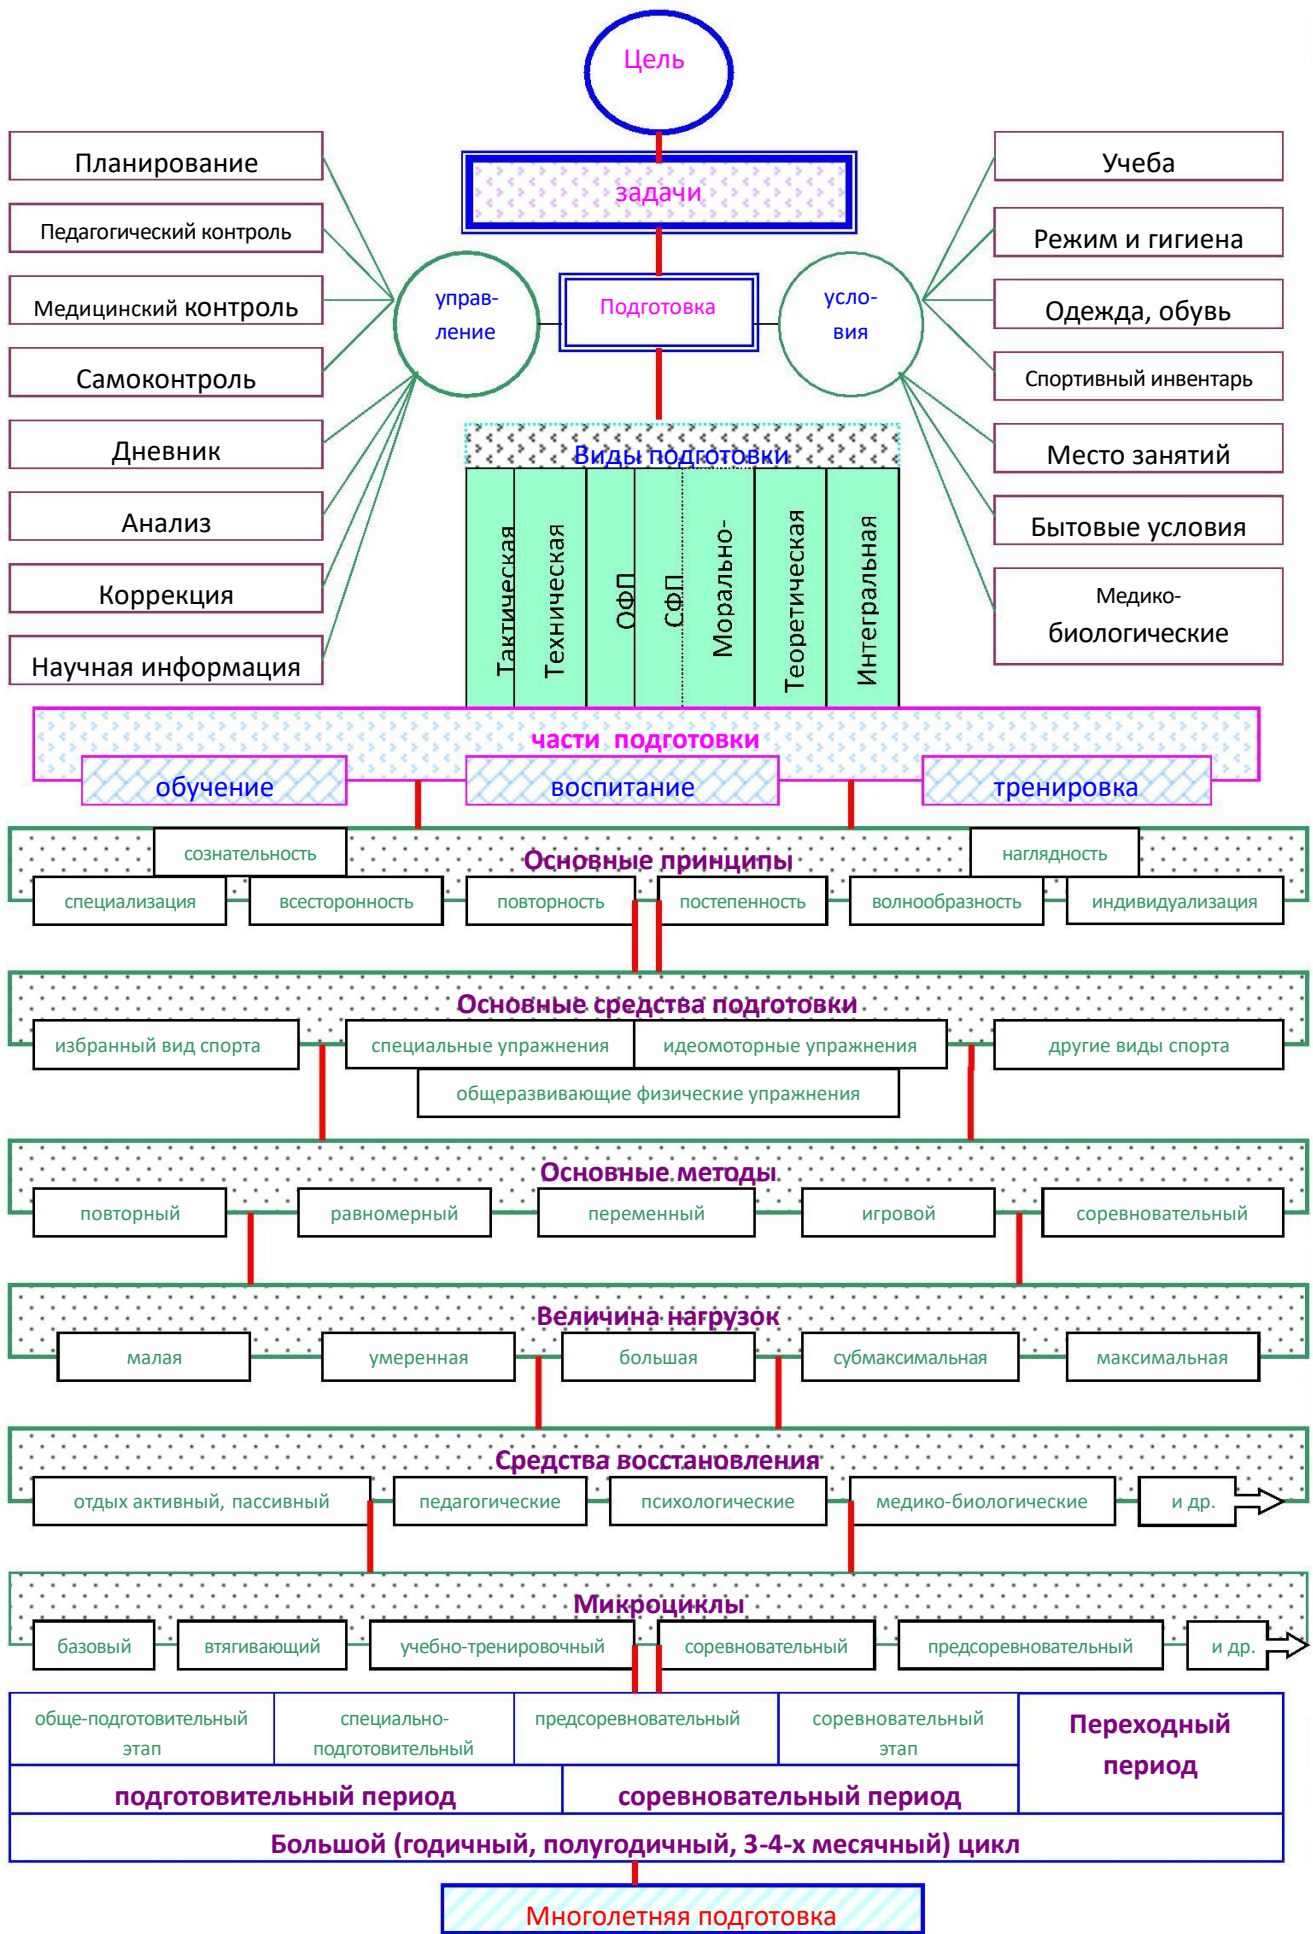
Цель

задачи

Подготовка

Планирование
Педагогический контроль
Медицинский контроль
Самоконтроль
Дневник
Анализ
Коррекция
Научная информация

управление

условия

Учеба
Режим и гигиена
Одежда, обувь
Спортивный инвентарь
Место занятий
Бытовые условия
Медико-биологические

Виды подготовки

Тактическая
Техническая
ОФП
СФП
Морально-
Теоретическая
Интегральная

части подготовки
обучение
воспитание
тренировка

Основные принципы
сознательность
наглядность
специализация
всесторонность
повторность
постепенность
волнообразность
индивидуализация

Основные средства подготовки
избранный вид спорта
специальные упражнения
идеомоторные упражнения
другие виды спорта
общеразвивающие физические упражнения

Основные методы
повторный
равномерный
переменный
игровой
соревновательный

Величина нагрузок
малая
умеренная
большая
субмаксимальная
максимальная

Средства восстановления
отдых активный, пассивный
педагогические
психологические
медико-биологические
и др.

Микроциклы
базовый
втягивающий
учебно-тренировочный
соревновательный
предсоревновательный
и др.

| обще-подготовительный этап | специально-подготовительный | предсоревновательный | соревновательный этап | Переходный период |
|---|---|---|---|---|
| подготовительный период | | соревновательный период | | |

Большой (годичный, полугодичный, 3-4-х месячный) цикл

Многолетняя подготовка